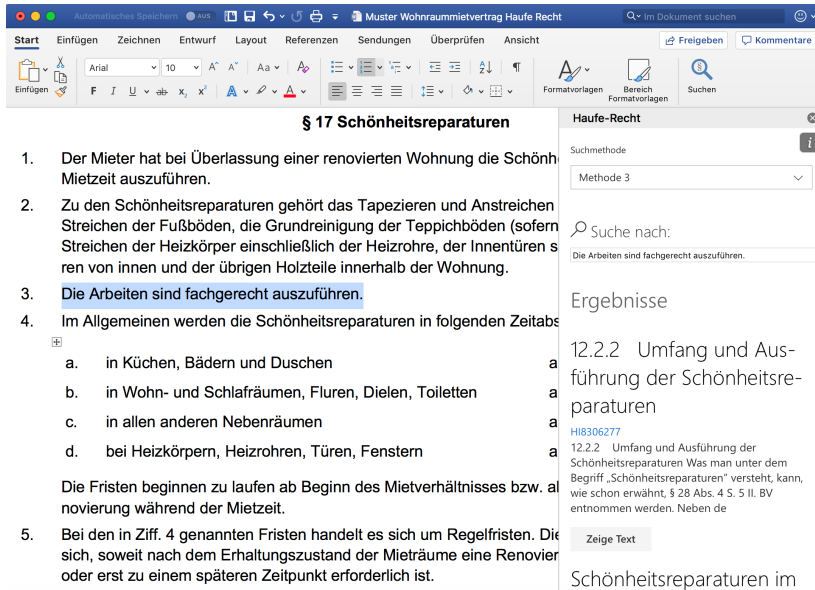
Automatisches Speichern AUS Muster Wohnraummietvertrag Haufe Recht Im Dokument suchen

Start Einfügen Zeichnen Entwurf Layout Referenzen Sendungen Überprüfen Ansicht Freigeben Kommentare

Einfügen Arial 10 Formatvorlagen Bereich Formatvorlagen Suchen

§ 17 Schönheitsreparaturen

1. Der Mieter hat bei Überlassung einer renovierten Wohnung die Schönh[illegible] Mietzeit auszuführen.

2. Zu den Schönheitsreparaturen gehört das Tapezieren und Anstreichen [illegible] Streichen der Fußböden, die Grundreinigung der Teppichböden (sofern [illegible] Streichen der Heizkörper einschließlich der Heizrohre, der Innentüren s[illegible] ren von innen und der übrigen Holzteile innerhalb der Wohnung.

3. Die Arbeiten sind fachgerecht auszuführen.

4. Im Allgemeinen werden die Schönheitsreparaturen in folgenden Zeitabs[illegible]

a. in Küchen, Bädern und Duschen a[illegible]

b. in Wohn- und Schlafräumen, Fluren, Dielen, Toiletten a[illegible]

c. in allen anderen Nebenräumen a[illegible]

d. bei Heizkörpern, Heizrohren, Türen, Fenstern a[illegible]

Die Fristen beginnen zu laufen ab Beginn des Mietverhältnisses bzw. al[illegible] novierung während der Mietzeit.

5. Bei den in Ziff. 4 genannten Fristen handelt es sich um Regelfristen. Die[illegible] sich, soweit nach dem Erhaltungszustand der Mieträume eine Renovier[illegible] oder erst zu einem späteren Zeitpunkt erforderlich ist.

Haufe-Recht

Suchmethode

Methode 3

Suche nach:

Die Arbeiten sind fachgerecht auszuführen.

Ergebnisse

12.2.2 Umfang und Ausführung der Schönheitsreparaturen

HI8306277

12.2.2 Umfang und Ausführung der Schönheitsreparaturen Was man unter dem Begriff „Schönheitsreparaturen" versteht, kann, wie schon erwähnt, § 28 Abs. 4 S. 5 II. BV entnommen werden. Neben de

Zeige Text

Schönheitsreparaturen im